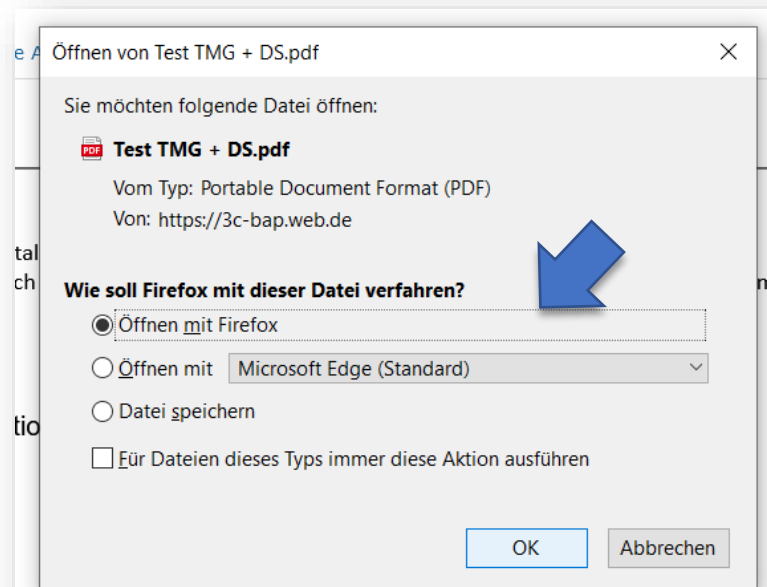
e A

tal
ch

tio

m

Öffnen von Test TMG + DS.pdf

×

Sie möchten folgende Datei öffnen:

PDF Test TMG + DS.pdf

Vom Typ: Portable Document Format (PDF)

Von: https://3c-bap.web.de

Wie soll Firefox mit dieser Datei verfahren?

Öffnen mit Firefox

Öffnen mit Microsoft Edge (Standard)

Datei speichern

Für Dateien dieses Typs immer diese Aktion ausführen

OK

Abbrechen